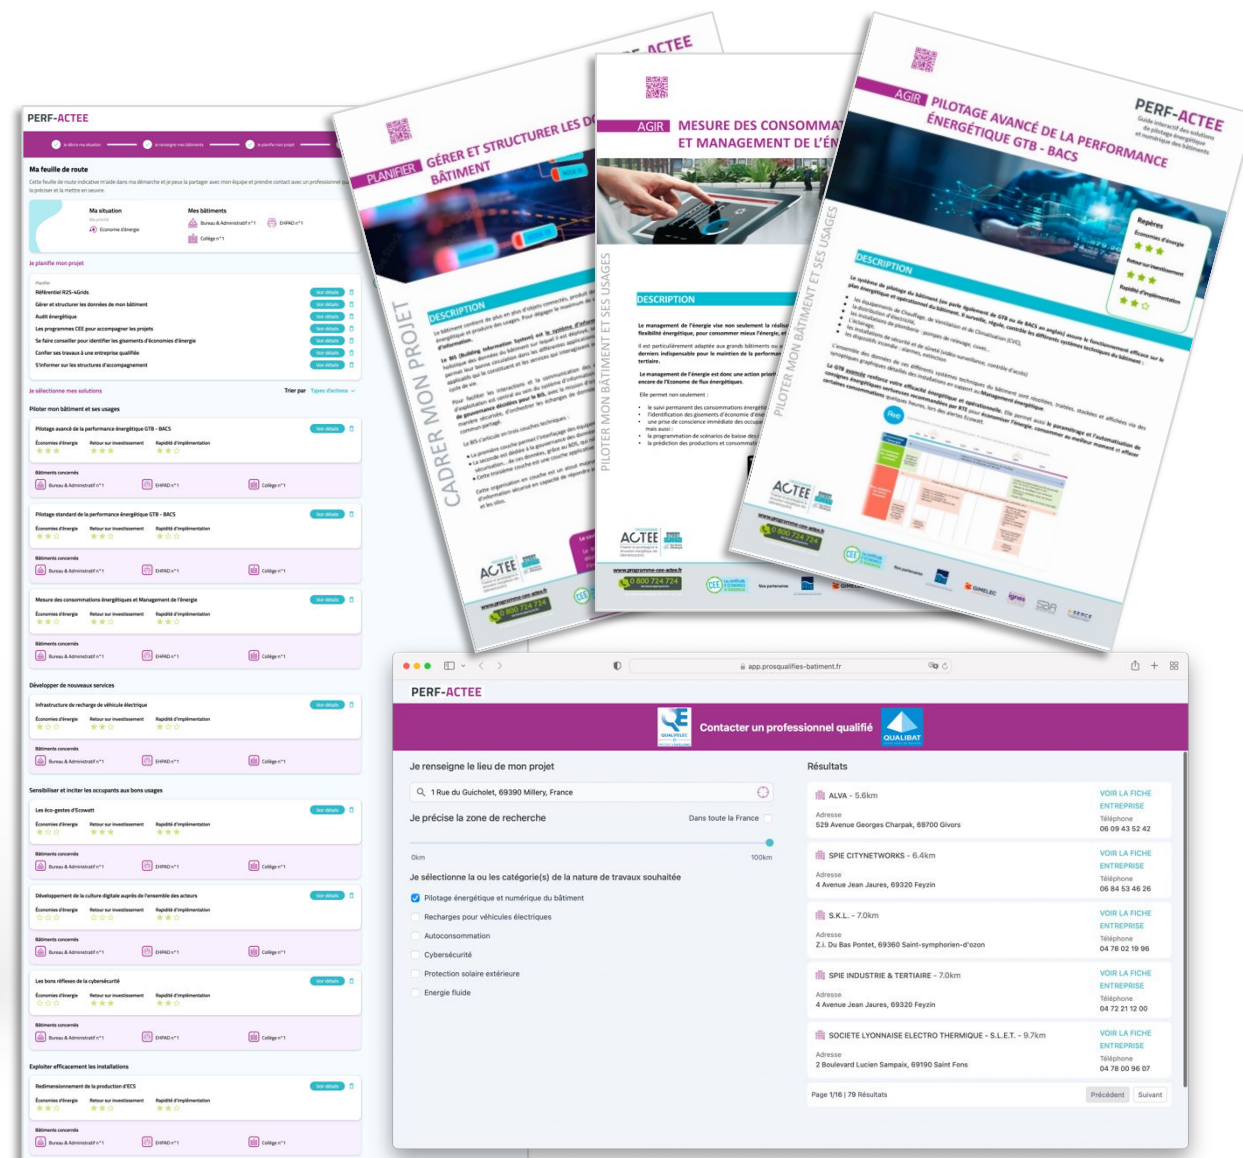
PERF-ACTEE

Ma feuille de route

Ma situation

Mes bâtiments

Bureau & Administratif n°1

EHPAD n°1

Collège n°1

Je planifie mon projet

Référentiel R2S-4Grids

Gérer et structurer les données de mon bâtiment

Audit énergétique

Les programmes CEE pour accompagner les projets

Se faire conseiller pour identifier les gisements d'économies d'énergie

Confier ses travaux à une entreprise qualifiée

S'informer sur les structures d'accompagnement

Je sélectionne mes solutions

Trier par Types d'actions

Piloter mon bâtiment et ses usages

Pilotage avancé de la performance énergétique GTB - BACS

Économies d'énergie Retour sur investissement Rapidité d'implémentation

Bâtiments concernés

Bureau & Administratif n°1 EHPAD n°1 Collège n°1

Pilotage standard de la performance énergétique GTB - BACS

Mesure des consommations énergétiques et Management de l'énergie

Développer de nouveaux services

Infrastructure de recharge de véhicule électrique

Sensibiliser et inciter les occupants aux bons usages

Les éco-gestes d'Ecowatt

Développement de la culture digitale auprès de l'ensemble des acteurs

Les bons réflexes de la cybersécurité

Exploiter efficacement les installations

Redimensionnement de la production d'ECS

PLANIFIER GÉRER ET STRUCTURER LES D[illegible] BÂTIMENT

CADRER MON PROJET

DESCRIPTION

AGIR MESURE DES CONSOMMA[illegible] ET MANAGEMENT DE L'ÉN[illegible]

PILOTER MON BÂTIMENT ET SES USAGES

DESCRIPTION

0 800 724 724

AGIR PILOTAGE AVANCÉ DE LA PERFORMANCE ÉNERGÉTIQUE GTB - BACS

PERF-ACTEE

DESCRIPTION

Repères

app.prosqualifies-batiment.fr

PERF-ACTEE

Contacter un professionnel qualifié

QUALIBAT

Je renseigne le lieu de mon projet

1 Rue du Guicholet, 69390 Millery, France

Je précise la zone de recherche

Dans toute la France

0km 100km

Je sélectionne la ou les catégorie(s) de la nature de travaux souhaitée

Pilotage énergétique et numérique du bâtiment

Recharges pour véhicules électriques

Autoconsommation

Cybersécurité

Protection solaire extérieure

Energie fluide

Résultats

ALVA - 5.6km
Adresse
529 Avenue Georges Charpak, 69700 Givors
VOIR LA FICHE ENTREPRISE
Téléphone
06 09 43 52 42

SPIE CITYNETWORKS - 6.4km
Adresse
4 Avenue Jean Jaures, 69320 Feyzin
VOIR LA FICHE ENTREPRISE
Téléphone
06 84 53 46 26

S.K.L. - 7.0km
Adresse
Z.I. Du Bas Pontet, 69360 Saint-symphorien-d'ozon
VOIR LA FICHE ENTREPRISE
Téléphone
04 78 02 19 96

SPIE INDUSTRIE & TERTIAIRE - 7.0km
Adresse
4 Avenue Jean Jaures, 69320 Feyzin
VOIR LA FICHE ENTREPRISE
Téléphone
04 72 21 12 00

SOCIETE LYONNAISE ELECTRO THERMIQUE - S.L.E.T. - 9.7km
Adresse
2 Boulevard Lucien Sampaix, 69190 Saint Fons
VOIR LA FICHE ENTREPRISE
Téléphone
04 78 00 96 07

Page 1/16 | 79 Résultats

Précédent Suivant